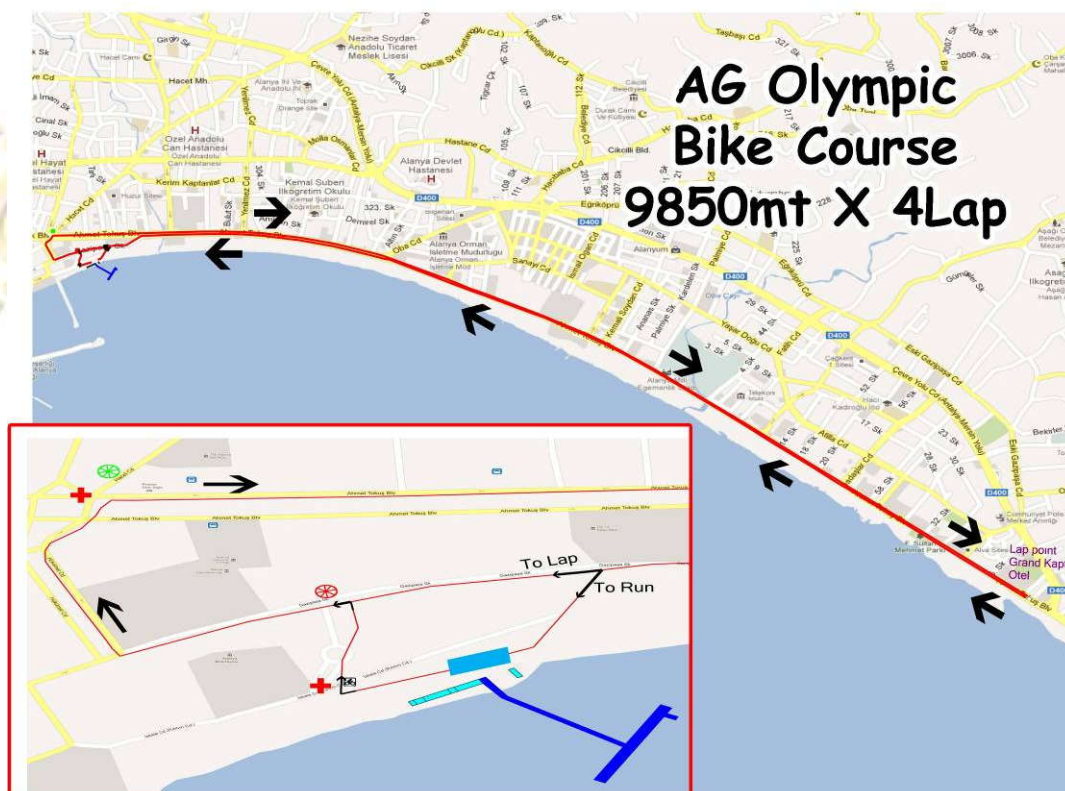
AG Olympic Bike Course 9850mt X 4Lap

Hacet Mh.

Ozel Anadolu Can Hastanesi

Kerim Kaptanlar Cd

Kemal Suberi Ilkogretim Okulu

Alanya Devlet Hastanesi

Hastane Cd

Demsel Sk

Oba Cd

Alanya Orman Isletme Mudurlugu

Sanayi Cd

Egriköprü

D400

Alanyum

Ahmet Tokuş Blv

Yayar Doğu Cd

Eski Gazipaşa Cd

Çevre Yolu Cd

Atilla Cd

Sultan Mehmet Parkı

Lap point Grand Kapı Otel

Ahmet Tokuş Blv

To Lap

To Run